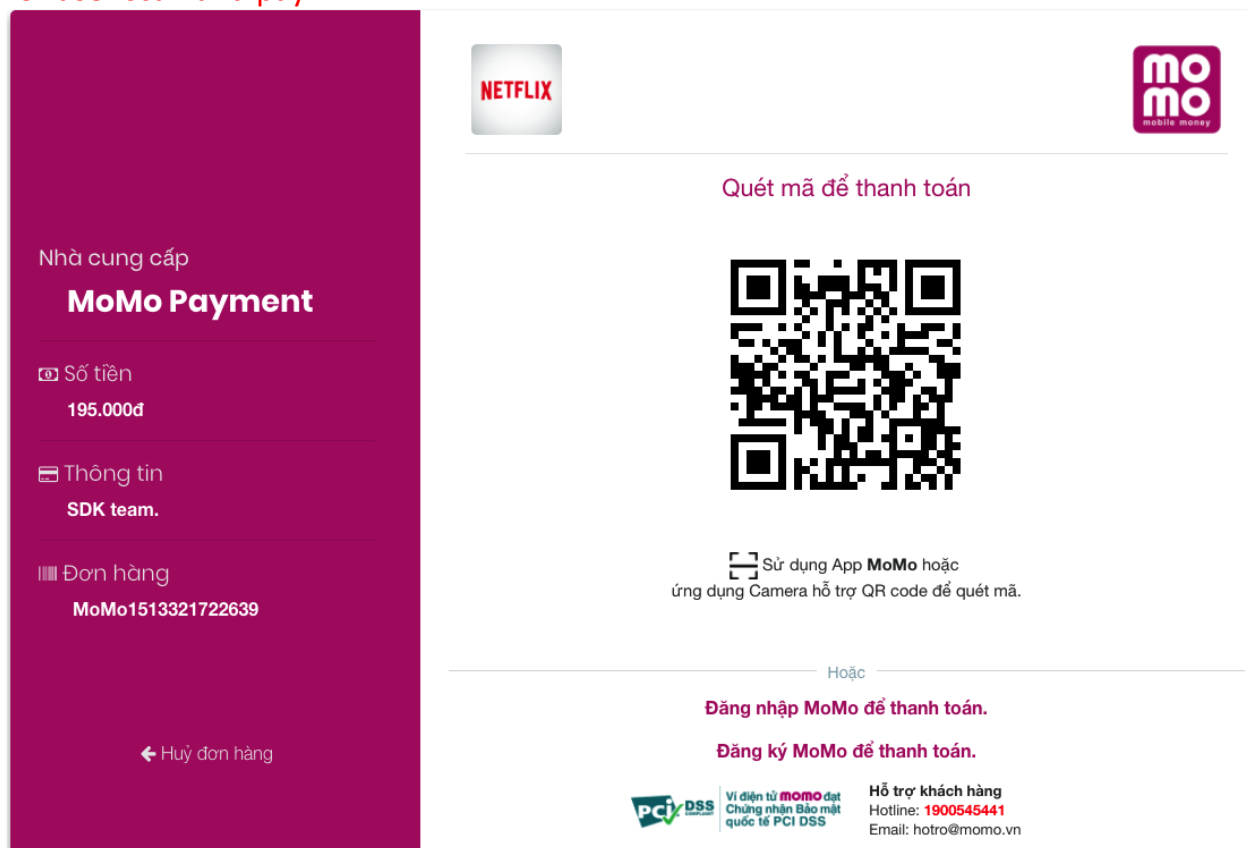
Nhà cung cấp

MoMo Payment

Số tiền

195.000đ

Thông tin

SDK team.

Đơn hàng

MoMo1513321722639

Huỷ đơn hàng

NETFLIX

mo mo
mobile money

Quét mã để thanh toán

Sử dụng App MoMo hoặc ứng dụng Camera hỗ trợ QR code để quét mã.

Hoặc

Đăng nhập MoMo để thanh toán.

Đăng ký MoMo để thanh toán.

PCI DSS COMPLIANT

Ví điện tử momo đạt Chứng nhận Bảo mật quốc tế PCI DSS

Hỗ trợ khách hàng
Hotline: 1900545441
Email: hotro@momo.vn